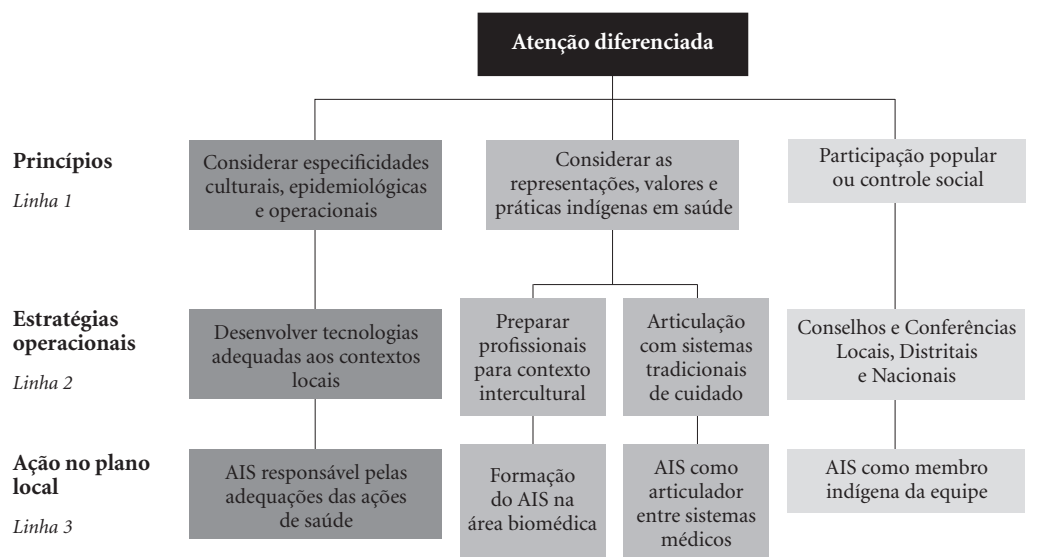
Atenção diferenciada

Princípios

Linha 1

Considerar especificidades culturais, epidemiológicas e operacionais

Considerar as representações, valores e práticas indígenas em saúde

Participação popular ou controle social

Estratégias operacionais

Linha 2

Desenvolver tecnologias adequadas aos contextos locais

Preparar profissionais para contexto intercultural

Articulação com sistemas tradicionais de cuidado

Conselhos e Conferências Locais, Distritais e Nacionais

Ação no plano local

Linha 3

AIS responsável pelas adequações das ações de saúde

Formação do AIS na área biomédica

AIS como articulador entre sistemas médicos

AIS como membro indígena da equipe